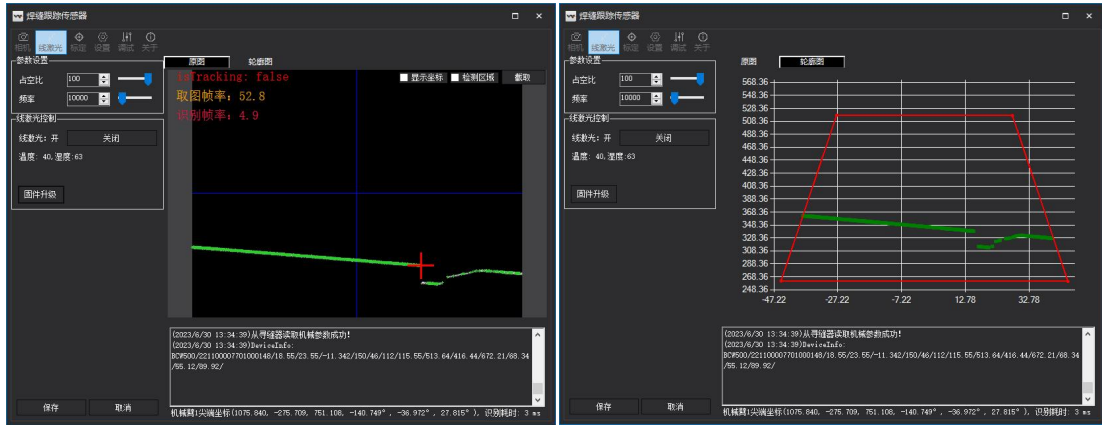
焊缝跟踪传感器

相机 线激光 标定 设置 调试 关于

参数设置
占空比 100
频率 10000

线激光控制
线激光：开 关闭
温度：40,湿度：63

固件升级

原图 轮廓图

IsTracking: false
取图帧率：52.8
识别帧率：4.9

显示坐标 检测区域 截取

(2023/6/30 13:34:39)从寻缝器读取机械参数成功！
(2023/6/30 13:34:39)DeviceInfo:
BCW500/221100007701000148/18.55/23.55/-11.342/150/46/112/115.55/513.64/416.44/672.21/68.34/55.12/89.92/

保存 取消

机械臂1尖端坐标(1075.840, -275.709, 751.108, -140.749°, -36.972°, 27.815°)，识别耗时：3 ms

焊缝跟踪传感器

相机 线激光 标定 设置 调试 关于

参数设置
占空比 100
频率 10000

线激光控制
线激光：开 关闭
温度：40,湿度：63

固件升级

原图 轮廓图

568.36
558.36
548.36
538.36
528.36
518.36
508.36
498.36
488.36
478.36
468.36
458.36
448.36
438.36
428.36
418.36
408.36
398.36
388.36
378.36
368.36
358.36
348.36
338.36
328.36
318.36
308.36
298.36
288.36
278.36
268.36
258.36
248.36

-47.22 -27.22 -7.22 12.78 32.78

(2023/6/30 13:34:39)从寻缝器读取机械参数成功！
(2023/6/30 13:34:39)DeviceInfo:
BCW500/221100007701000148/18.55/23.55/-11.342/150/46/112/115.55/513.64/416.44/672.21/68.34/55.12/89.92/

保存 取消

机械臂1尖端坐标(1075.840, -275.709, 751.108, -140.749°, -36.972°, 27.815°)，识别耗时：3 ms